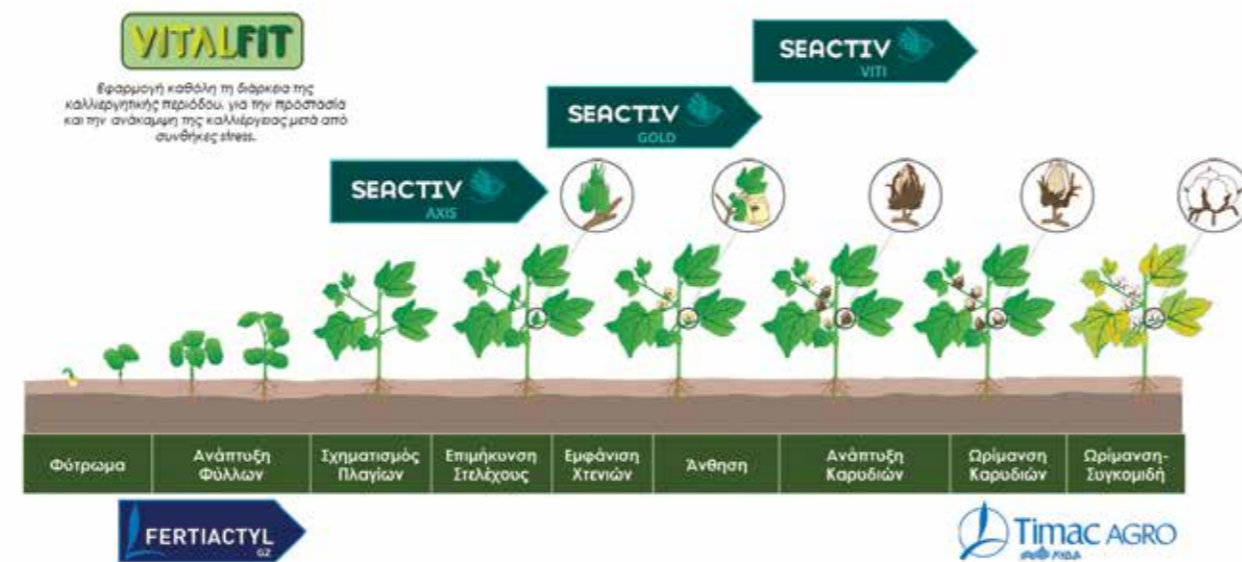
VITALFIT

Εφαρμογή καθόλη τη διάρκεια της καλλιεργητικής περιόδου, για την προστασία και την ανάκαμψη της καλλιέργειας μετά από συνθήκες stress.

SEACTIV VITI

SEACTIV GOLD

SEACTIV AXIS

| Φύτρωμα | Ανάπτυξη Φύλλων | Σχηματισμός Πλαγίων | Επιμήκυνση Στελέχους | Εμφάνιση Χτενιών | Άνθηση | Ανάπτυξη Καρυδιών | Ωρίμανση Καρυδιών | Ωρίμανση-Συγκομιδή |
|---|---|---|---|---|---|---|---|---|

FERTIACTYL GZ

Timac AGRO